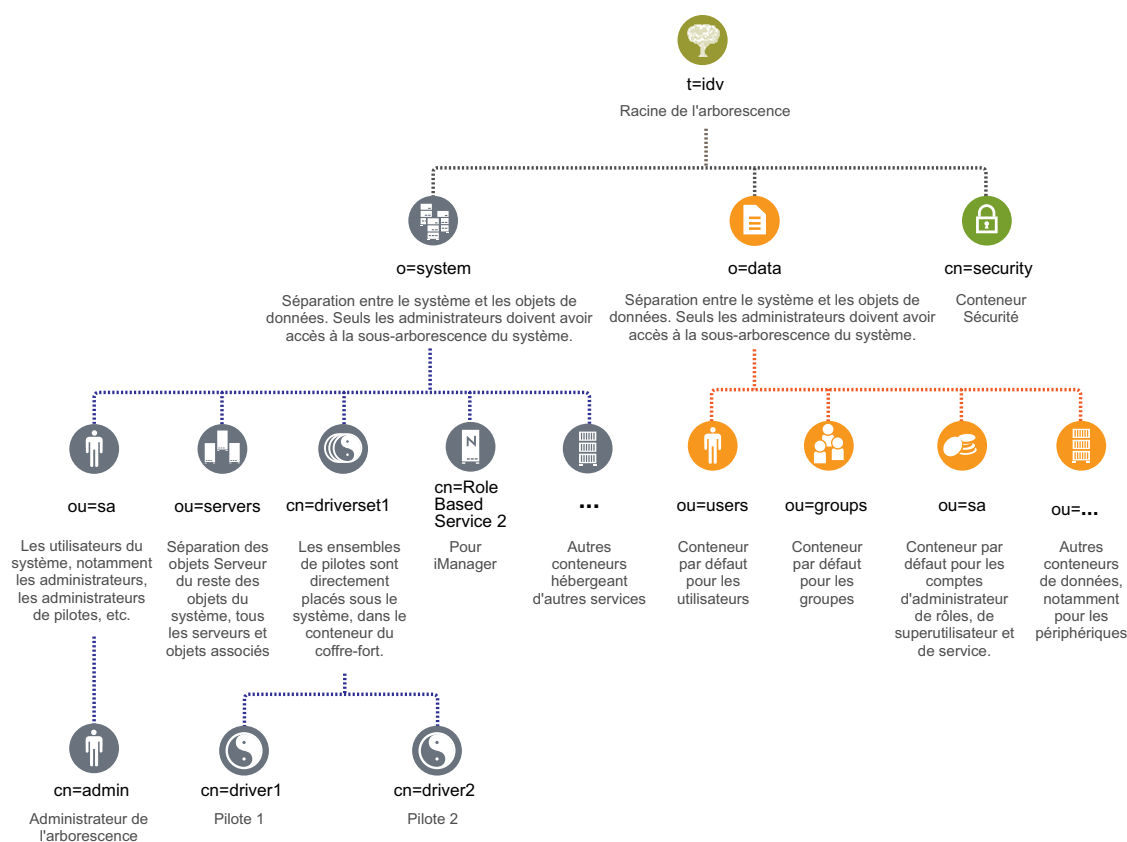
t=idv

Racine de l'arborescence

o=system

Séparation entre le système et les objets de données. Seuls les administrateurs doivent avoir accès à la sous-arborescence du système.

o=data

Séparation entre le système et les objets de données. Seuls les administrateurs doivent avoir accès à la sous-arborescence du système.

cn=security

Conteneur Sécurité

ou=sa

Les utilisateurs du système, notamment les administrateurs, les administrateurs de pilotes, etc.

ou=servers

Séparation des objets Serveur du reste des objets du système, tous les serveurs et objets associés

cn=driverset1

Les ensembles de pilotes sont directement placés sous le système, dans le conteneur du coffre-fort.

cn=Role Based Service 2

Pour iManager

...

Autres conteneurs hébergeant d'autres services

ou=users

Conteneur par défaut pour les utilisateurs

ou=groups

Conteneur par défaut pour les groupes

ou=sa

Conteneur par défaut pour les comptes d'administrateur de rôles, de superutilisateur et de service.

ou=...

Autres conteneurs de données, notamment pour les périphériques

cn=admin

Administrateur de l'arborescence

cn=driver1

Pilote 1

cn=driver2

Pilote 2